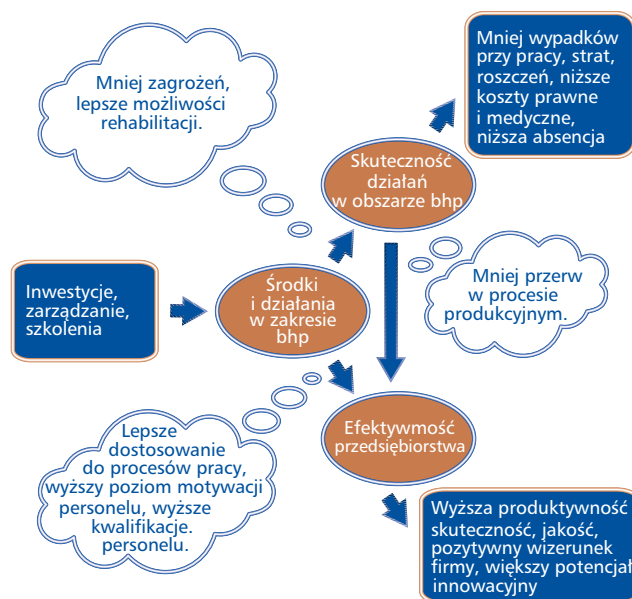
Mniej zagrożeń, lepsze możliwości rehabilitacji.

Mniej wypadków przy pracy, strat, roszczeń, niższe koszty prawne i medyczne, niższa absencja

Skuteczność działań w obszarze bhp

Inwestycje, zarządzanie, szkolenia

Środki i działania w zakresie bhp

Mniej przerw w procesie produkcyjnym.

Lepsze dostosowanie do procesów pracy, wyższy poziom motywacji personelu, wyższe kwalifikacje. personelu.

Efektywność przedsiębiorstwa

Wyższa produktywność skuteczność, jakość, pozytywny wizerunek firmy, większy potencjał innowacyjny